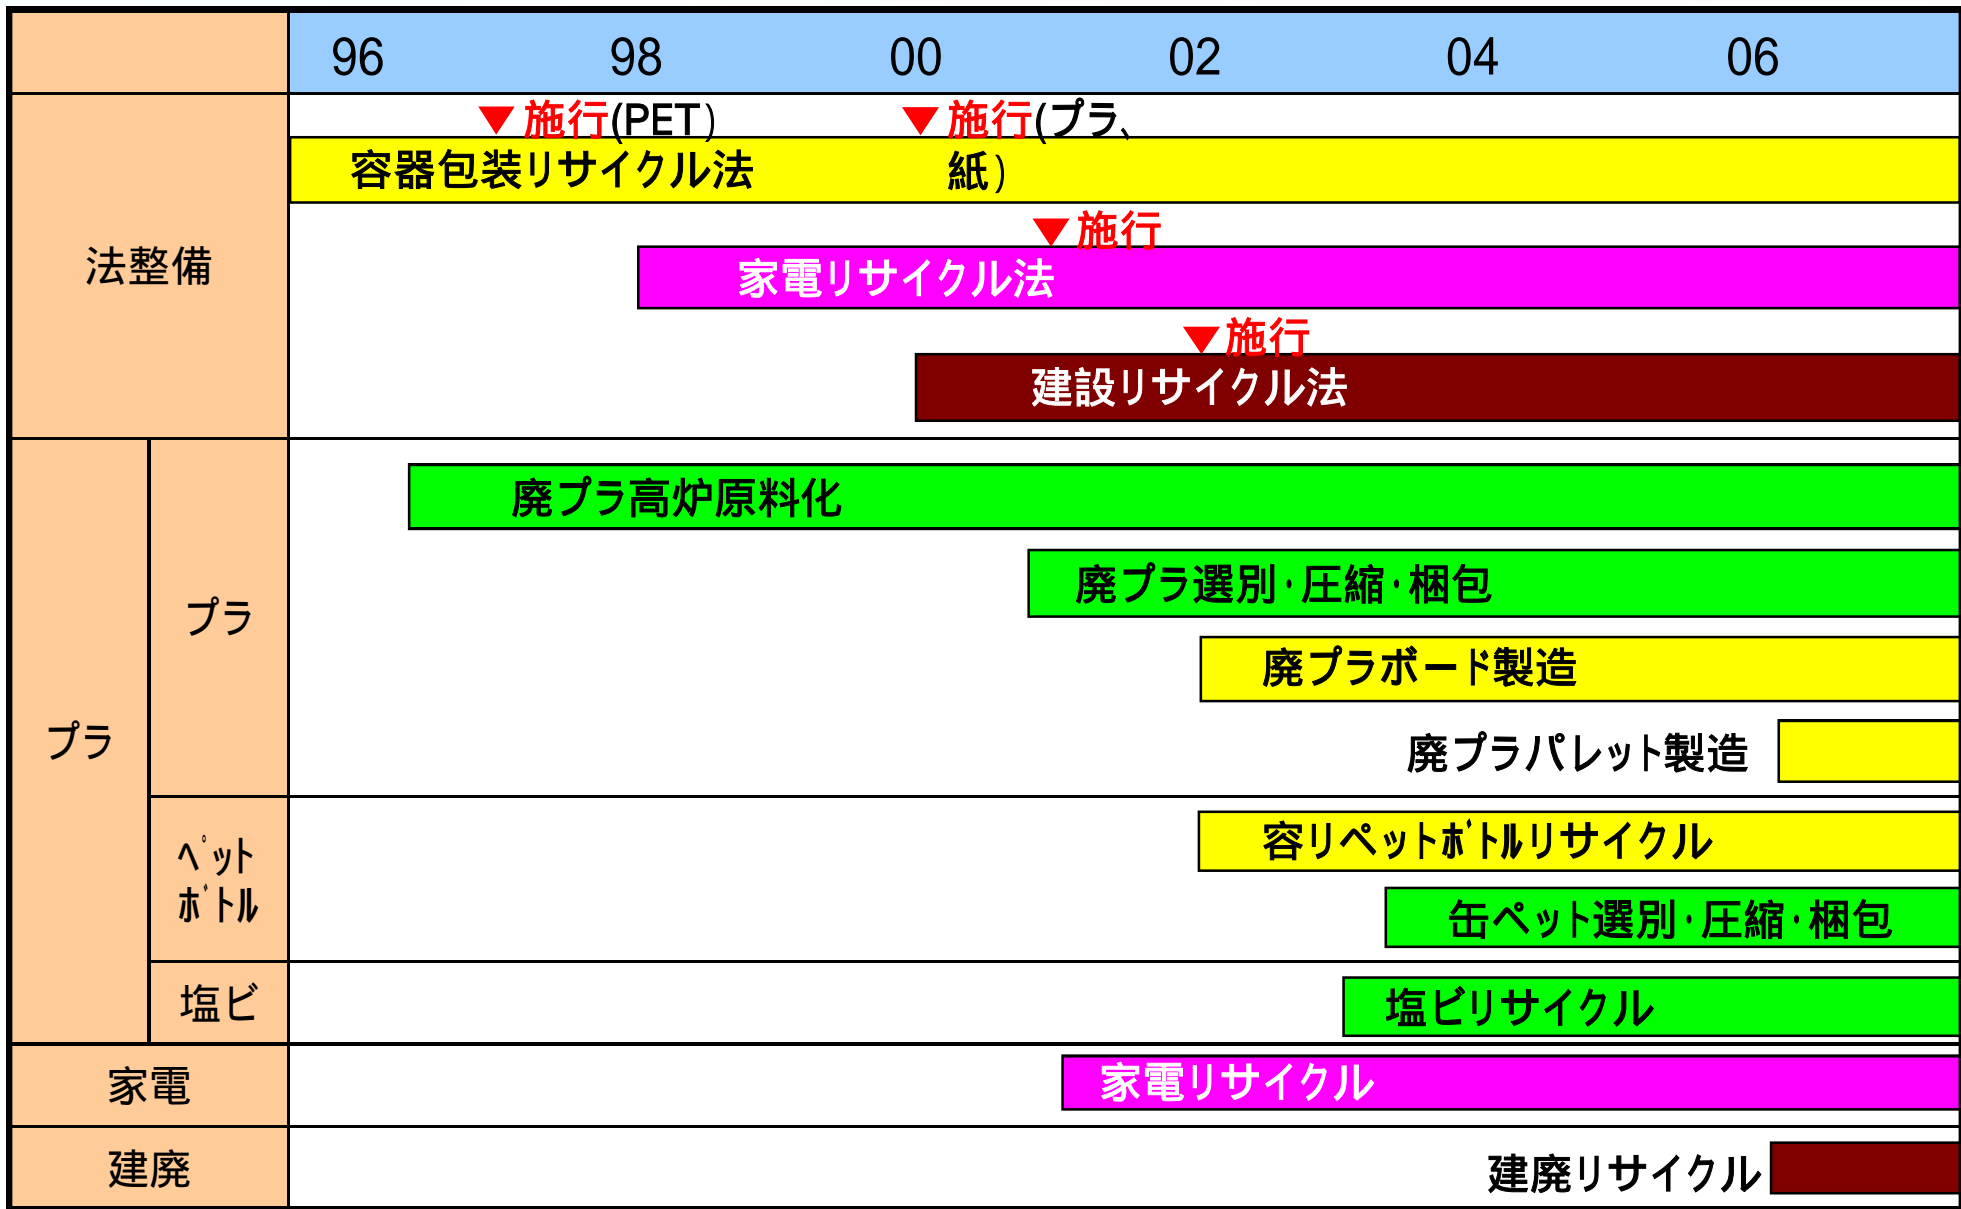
96 98 00 02 04 06

法整備

▼施行(PET) ▼施行(プラ、紙)
容器包装リサイクル法

▼施行
家電リサイクル法

▼施行
建設リサイクル法

プラ

プラ

廃プラ高炉原料化

廃プラ選別･圧縮･梱包

廃プラボード製造

廃プラパレット製造

ペット ボトル

容リペットボトルリサイクル

缶ペット選別･圧縮･梱包

塩ビ

塩ビリサイクル

家電

家電リサイクル

建廃

建廃リサイクル